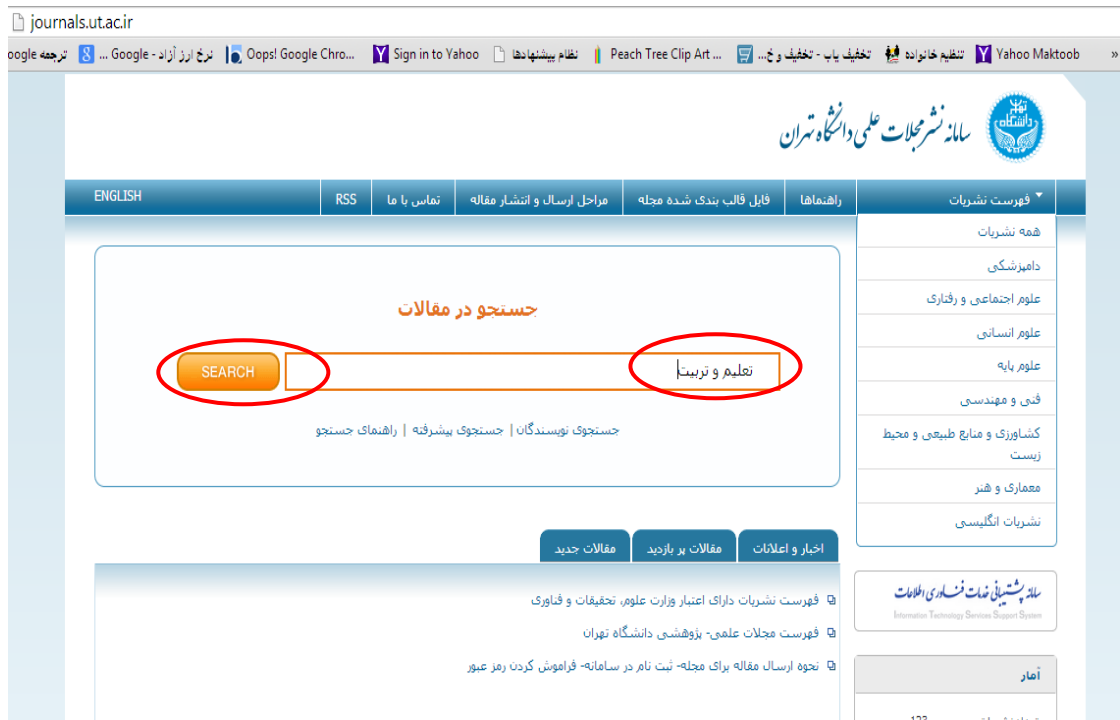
journals.ut.ac.ir

oogle ترجمه | نرخ ارز آزاد - Google ... | Oops! Google Chro... | Sign in to Yahoo | نظام پیشنهادها | Peach Tree Clip Art ... | تخفیف یاب - تخفیف و خ... | تنظیم خانواده | Yahoo Maktoob | »

سامانه نشر مجلات علمی دانشگاه تهران

ENGLISH | RSS | تماس با ما | مراحل ارسال و انتشار مقاله | فایل قالب بندی شده مجله | راهنماها | فهرست نشریات

همه نشریات
دامپزشکی
علوم اجتماعی و رفتاری
علوم انسانی
علوم پایه
فنی و مهندسی
کشاورزی و منابع طبیعی و محیط زیست
معماری و هنر
نشریات انگلیسی

جستجو در مقالات

SEARCH

تعلیم و تربیت

جستجوی نویسندگان | جستجوی پیشرفته | راهنمای جستجو

اخبار و اعلانات | مقالات پر بازدید | مقالات جدید

فهرست نشریات دارای اعتبار وزارت علوم، تحقیقات و فناوری
فهرست مجلات علمی- پژوهشی دانشگاه تهران
نحوه ارسال مقاله برای مجله- ثبت نام در سامانه- فراموش کردن رمز عبور

سامانه پشتیبانی خدمات فناوری اطلاعات
Information Technology Services Support System

آمار